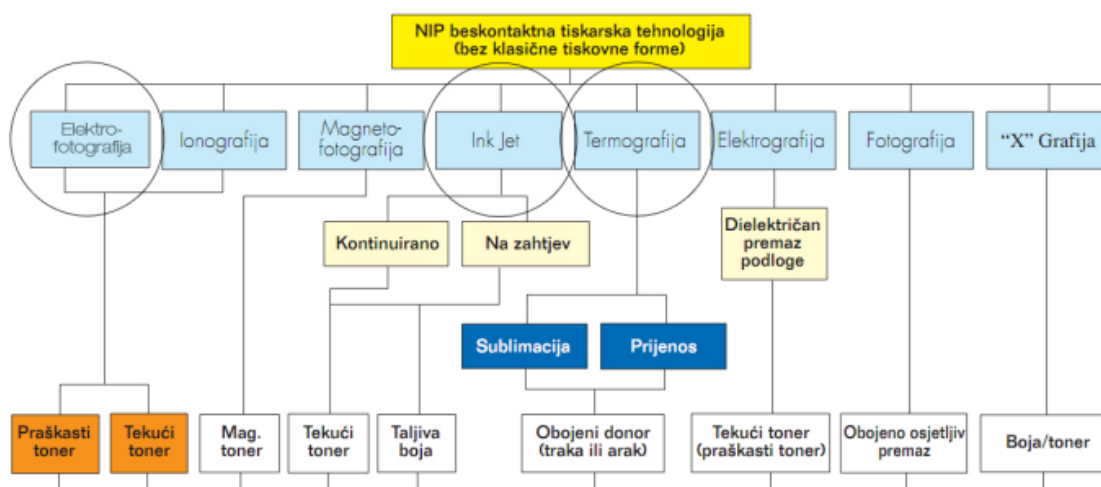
NIP beskontaktna tiskarska tehnologija
(bez klasične tiskovne forme)

Elektrofotografija

Ionografija

Magnetofotografija

Ink Jet

Termografija

Elektrografija

Fotografija

"X" Grafija

Kontinuirano

Na zahtjev

Dielektričan premaz podloge

Sublimacija

Prijenos

Praškasti toner

Tekući toner

Mag. toner

Tekući toner

Taljiva boja

Obojeni donor (traka ili arak)

Tekući toner (praškasti toner)

Obojeno osjetljiv premaz

Boja/toner